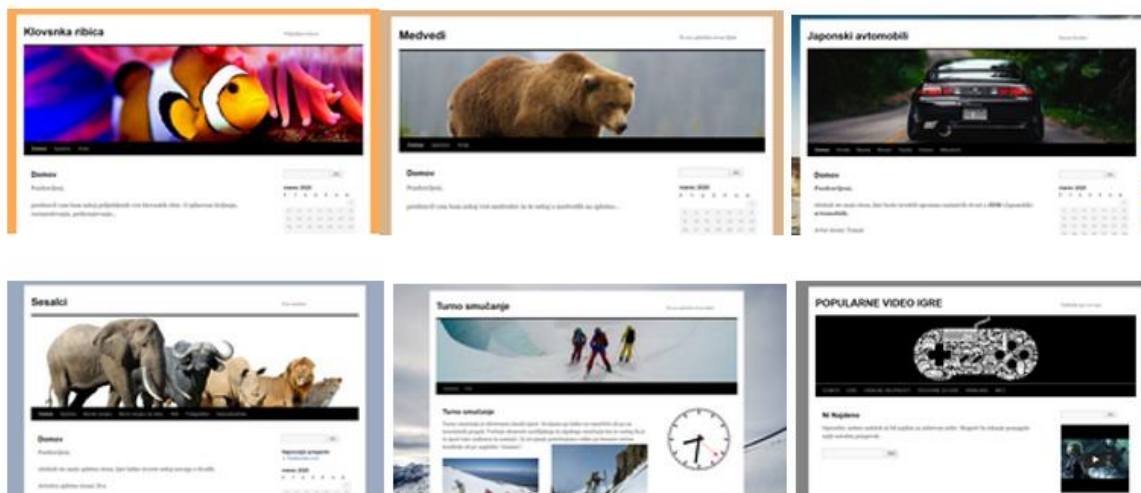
Klovsnka ribica

Domov

Pozdravljeni,

Medvedi

Domov

Pozdravljeni,

Japonski avtomobili

Domov

Pozdravljeni,

Sesalci

Domov

Pozdravljeni,

Turno smučanje

Turno smučanje

POPULARNE VIDEO IGRE

Ni Najdeno